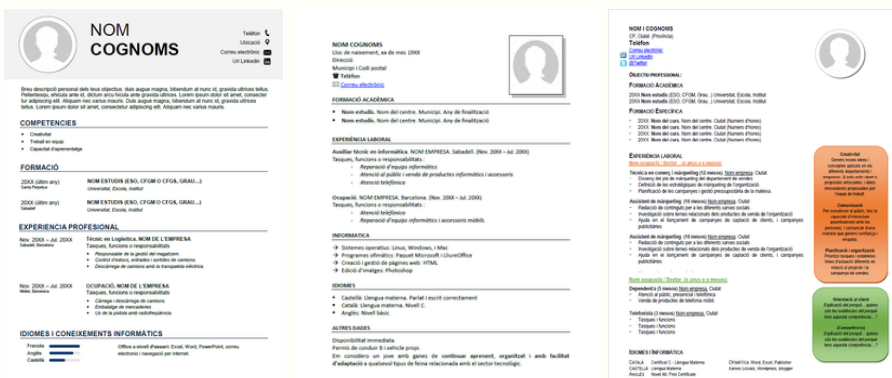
NOM
COGNOMS

Telèfon
Ubicació
Correu electrònic
Url Linkedin

Breu descripció personal dels teus objectius: duis augue magna, bibendum at nunc id, gravida ultrices tellus. Pellentesqu, ehicula ante id, dictum ligula ante gravida ultrices. Lorem ipsum dolor sit amet, consectetur adipiscing elit. Aliquam nec varius mauris. Duis augue magna, bibendum at nunc id, gravida ultrices tellus. Lorem ipsum dolor sit amet, consectetur adipiscing elit. Aliquam nec varius mauris.

COMPETENCIES
Creativitat
Treball en equip
Capacitat d'aprenentatge

FORMACIÓ
20XX (últim any) NOM ESTUDIS (ESO, CFGM O CFGS, GRAU...)
Universitat, Escola, Institut
20XX (últim any) NOM ESTUDIS (ESO, CFGM O CFGS, GRAU...)
Universitat, Escola, Institut

EXPERIÈNCIA PROFESSIONAL
Nov. 20XX – Jul. 20XX
Tècnic en Logística. NOM DE L'EMPRESA
Tasques, funcions o responsabilitats:
Responsable de la gestió del magatzem
Control d'estocs, entrades i sortides de camions
Descàrrega de camions amb la transpaleta elèctrica
Nov. 20XX – Jul. 20XX
OCUPACIÓ. NOM DE L'EMPRESA
Tasques, funcions o responsabilitats:
Càrrega i descàrrega de camions.
Embalatge de mercaderies
Ús de la pistola amb radiofreqüència.

IDIOMES I CONEIXEMENTS INFORMÀTICS
Francès
Anglès
Castellà
Office a nivell d'usuari: Excel, Word, PowerPoint, correu electrònic i navegació per internet.

NOM COGNOMS
Lloc de naixement, xx de mes 19XX
Direcció
Municipi i Codi postal
Telèfon
Correu electrònic

FORMACIÓ ACADÈMICA
Nom estudis. Nom del centre. Municipi. Any de finalització
Nom estudis. Nom del centre. Municipi. Any de finalització

EXPERIÈNCIA LABORAL
Auxiliar tècnic en informàtica. NOM EMPRESA. Sabadell. (Nov. 20XX – Jul. 20XX)
Tasques, funcions o responsabilitats:
Reparació d'equips informàtics
Atenció al públic i venda de productes informàtics i accessoris
Atenció telefònica
Ocupació. NOM EMPRESA. Barcelona. (Nov. 20XX – Jul. 20XX)
Tasques, funcions o responsabilitats:
Reparació d'equips informàtics i accessoris mòbils.

INFORMÀTICA
Sistemes operatius: Linux, Windows, i Mac
Programes ofimàtics: Paquet Microsoft i LibreOffice
Creació i gestió de pàgines web: HTML
Edició d'imatges: Photoshop

IDIOMES
Castellà: Llengua materna. Parlat i escrit correctament
Català: Llengua materna. Nivell C.
Anglès: Nivell bàsic.

ALTRES DADES
Disponibilitat immediata.
Permís de conduir B i vehicle propi.
Em considero un jove amb ganes de continuar aprenent, organitzat i amb facilitat d'adaptació a qualsevol tipus de feina relacionada amb el sector tecnològic.

NOM I COGNOMS
CP, Ciutat (Província)
Telèfon
Correu electrònic
Url Linkedin
@Twitter

OBJECTIU PROFESSIONAL:
FORMACIÓ ACADÈMICA
20XX Nom estudis (ESO, CFGM, Grau...) Universitat, Escola, Institut
20XX Nom estudis (ESO, CFGM, Grau...) Universitat, Escola, Institut
FORMACIÓ ESPECÍFICA
20XX: Nom del curs. Nom del centre. Ciutat (Nombre d'hores)
20XX: Nom del curs. Nom del centre. Ciutat (Nombre d'hores)
20XX: Nom del curs. Nom del centre. Ciutat (Nombre d'hores)
20XX: Nom del curs. Nom del centre. Ciutat (Nombre d'hores)

EXPERIÈNCIA LABORAL
Nom ocupació / Sector : (a dins o a la mateixa)
Tècnic/a en comerç i màrqueting (12 mesos) Nom empresa. Ciutat
Disseny del pla de màrqueting del departament de vendes
Definició de les estratègies de màrqueting de l'organització.
Planificació de les campanyes i gestió pressupostària de la mateixa.
Assistent de màrqueting (18 mesos) Nom empresa. Ciutat
Redacció de continguts per a les diferents xarxes socials
Investigació sobre formes relacionals dels productes de venda de l'organització
Ajuda en el llançament de campanyes de captació de client, i campanyes publicitàries.
Assistent de màrqueting (18 mesos) Nom empresa. Ciutat
Redacció de continguts per a les diferents xarxes socials
Investigació sobre formes relacionals dels productes de venda de l'organització
Ajuda en el llançament de campanyes de captació de client, i campanyes publicitàries.
Nom ocupació / Sector : (a dins o a la mateixa)
Dependent/a (5 mesos) Nom empresa. Ciutat
Atenció al públic, presencial i telefònica
Venda de productes de telefonia mòbil
Telefonista (3 mesos) Nom empresa. Ciutat
Tasques i funcions
Tasques i funcions
Telefonista (3 mesos) Nom empresa. Ciutat
Tasques i funcions
Tasques i funcions

IDIOMES I INFORMÀTICA
CATALÀ: Nivell C / Llengua Materna
CASTELLÀ: Llengua Materna
ANGLÈS: Nivell A1: First Certificate
OFIMÀTICA: Word, Excel, Publisher
Xarxes socials, Wordpress, blogger

Creativitat
Generar noves idees i conceptes aplicats en els diferents departaments i empreses. A més sóc àgil i proposo articulades, i idees innovadores proposades per a la gestió de campanyes i empresa.

Comunicació
Per convèncer al públic, tinc la capacitat d'interactuar assertivament amb les persones, i comunicar d'una manera que generi confiança, a més, bon tracte amb la persona.

Planificació i organització
Prioritzo tasques establertes i sóc eficaç...

Orientació al client
Exploració del perjudi... quina són les expectatives del perjudi...

Competències
Exploració del perjudi... quina són les expectatives del perjudi...